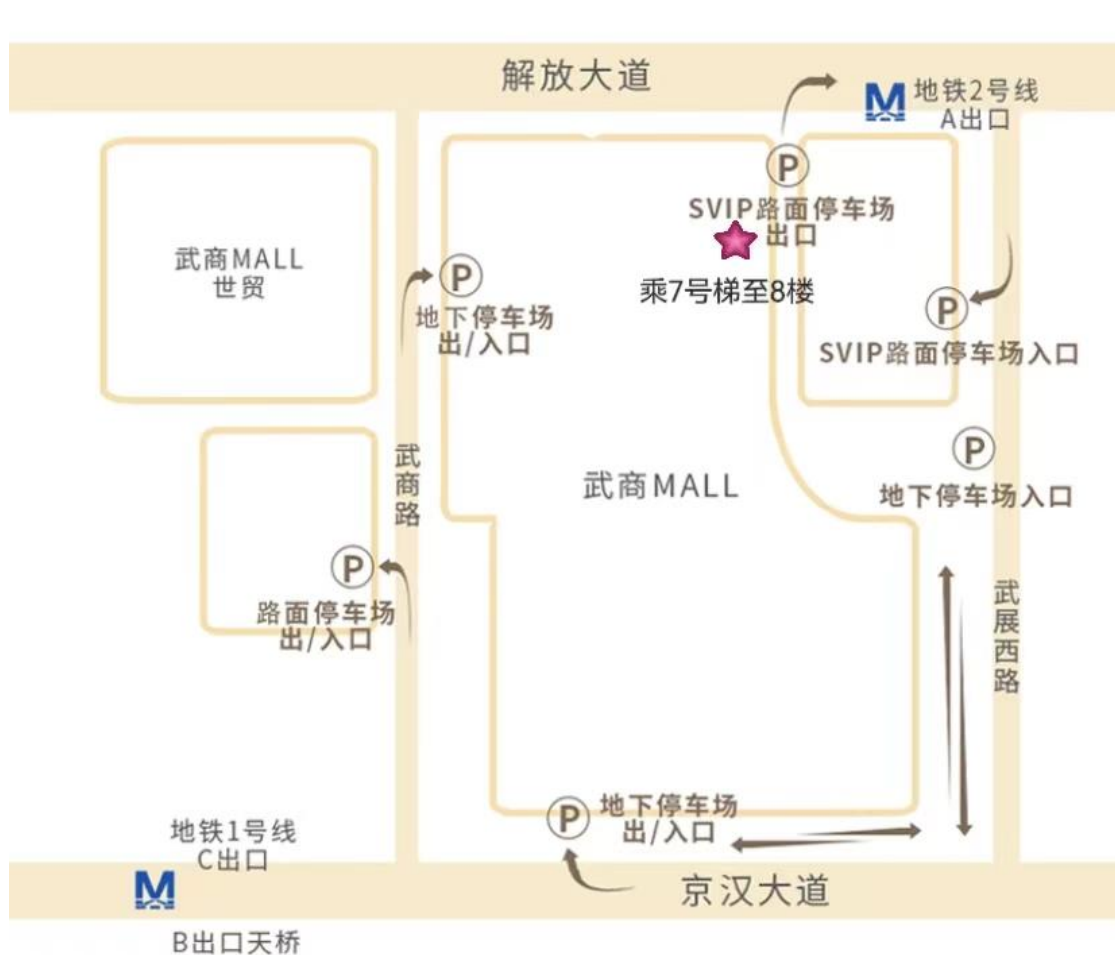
解放大道

地铁2号线
A出口

P
SVIP路面停车场
出口

乘7号梯至8楼

武商MALL
世贸

P
地下停车场
出/入口

P
SVIP路面停车场入口

P
地下停车场入口

武商路

武商MALL

P
路面停车场
出/入口

武展西路

P
地下停车场
出/入口

地铁1号线
C出口

京汉大道

B出口天桥